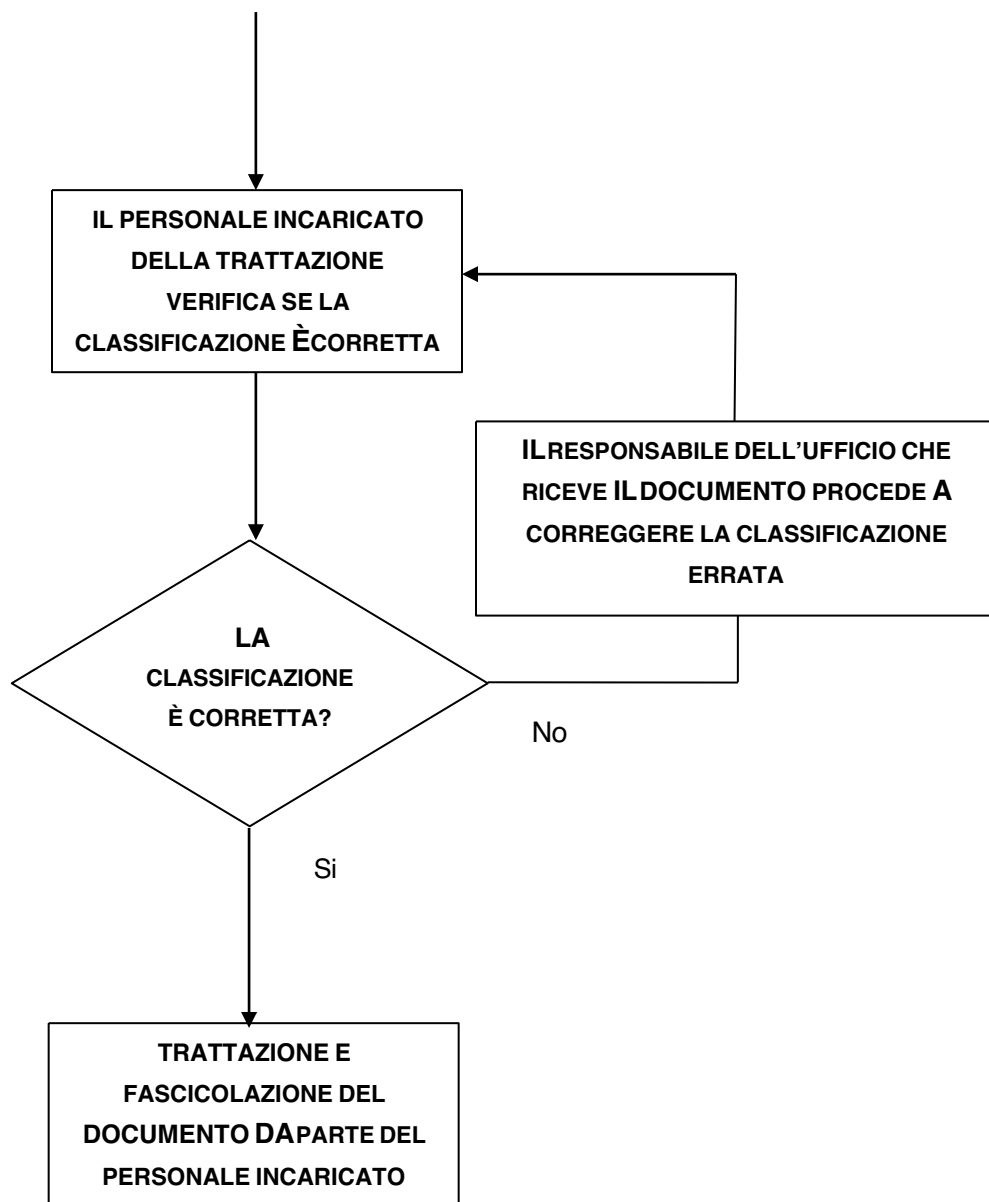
IL PERSONALE INCARICATO DELLA TRATTAZIONE VERIFICA SE LA CLASSIFICAZIONE ÈCORRETTA

ILRESPONSABILE DELL'UFFICIO CHE RICEVE ILDOCUMENTO PROCEDE A CORREGGERE LA CLASSIFICAZIONE ERRATA

LA CLASSIFICAZIONE È CORRETTA?

No

Si

TRATTAZIONE E FASCICOLAZIONE DEL DOCUMENTO DAPARTE DEL PERSONALE INCARICATO